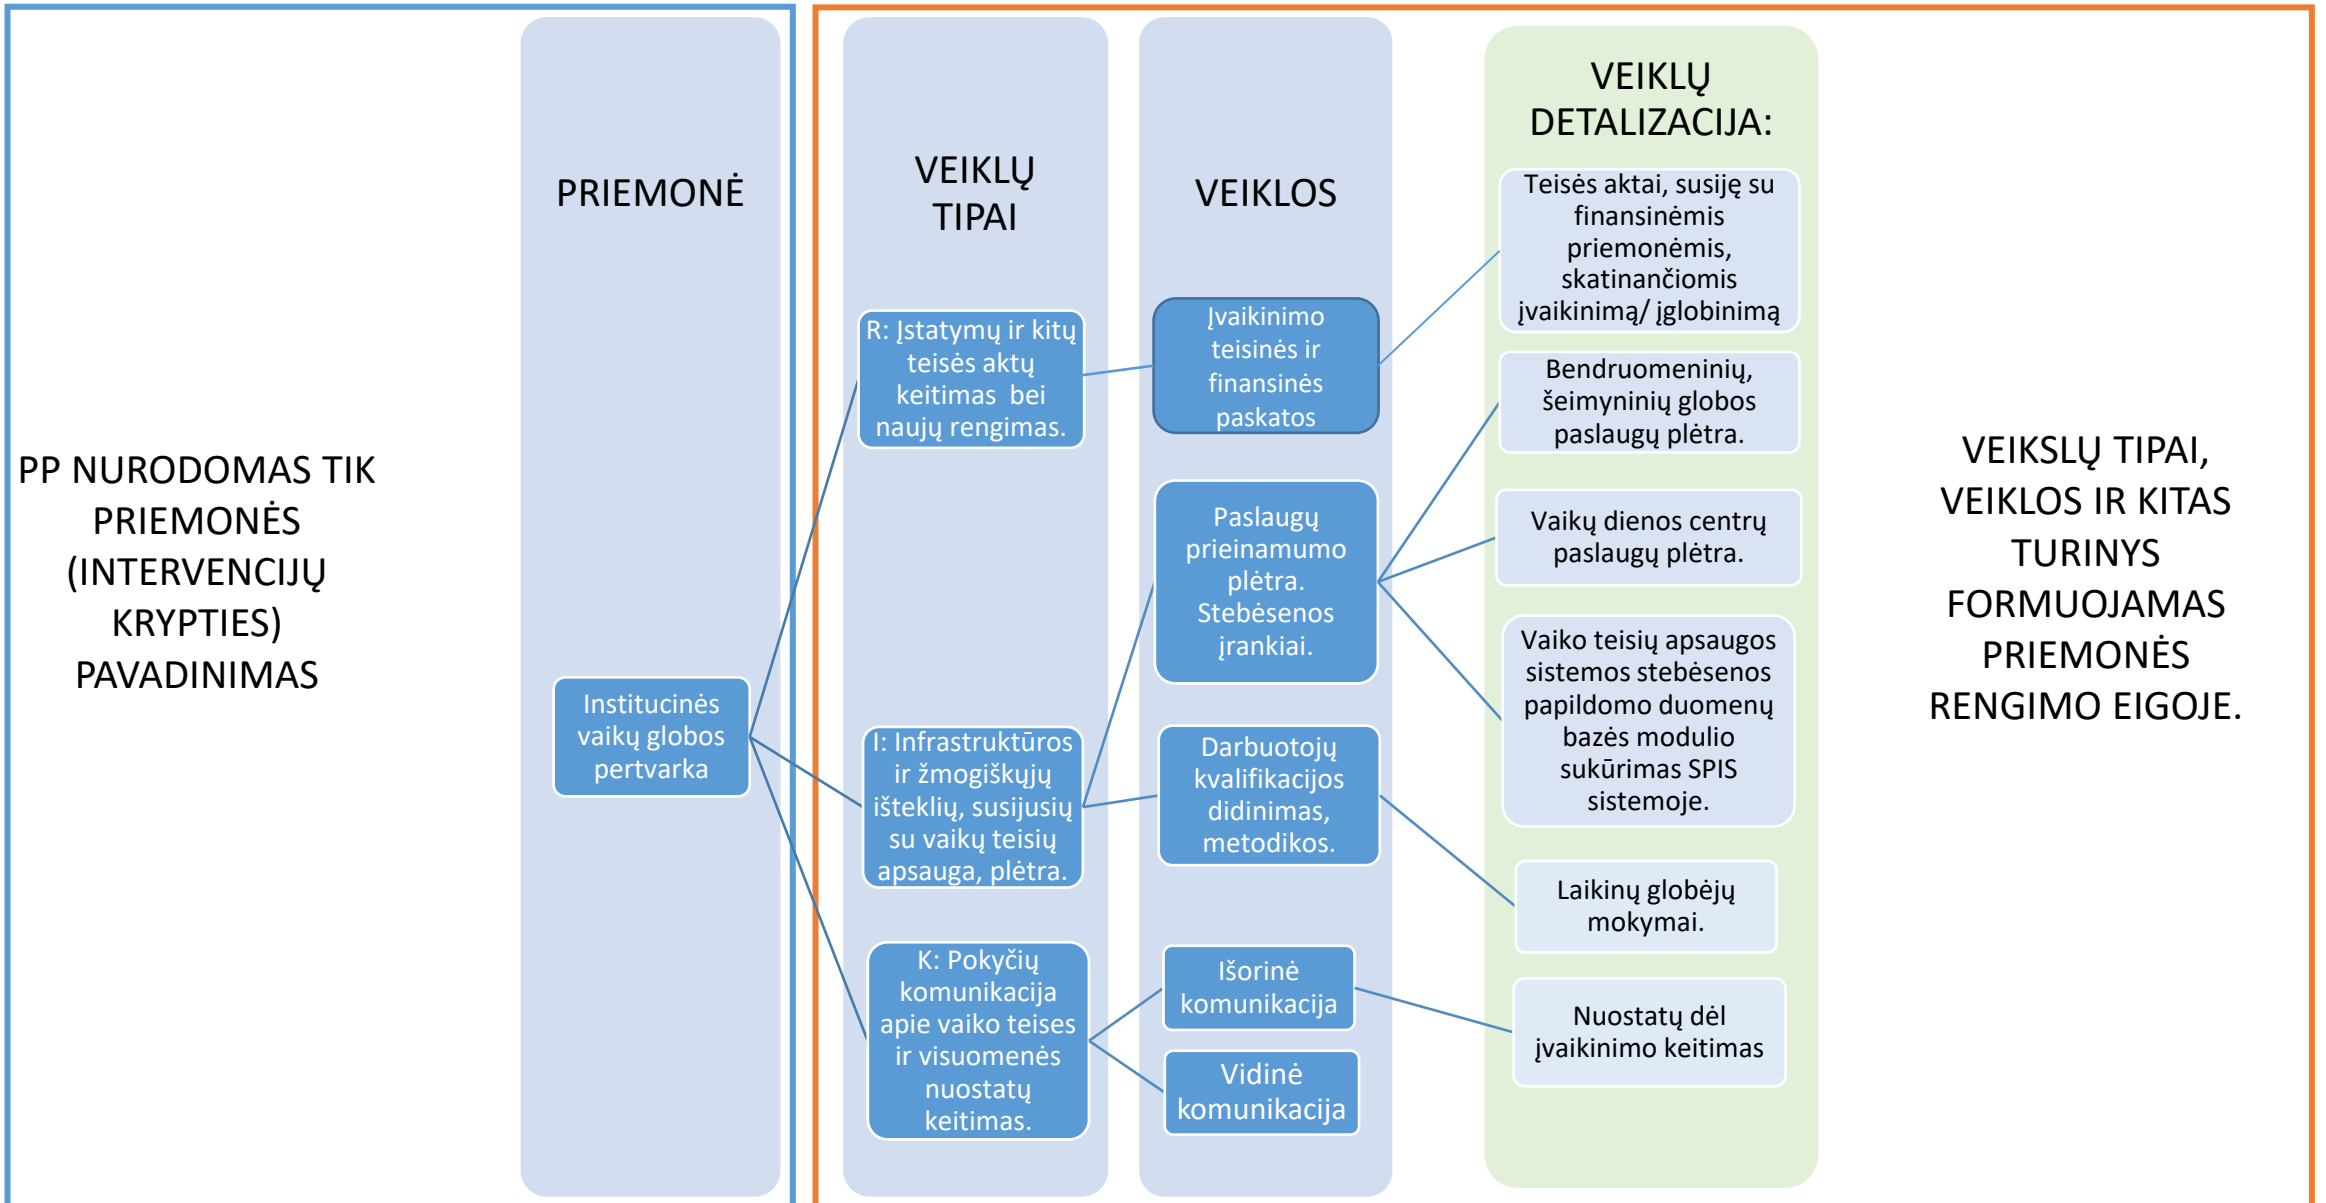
PP NURODOMAS TIK PRIEMONĖS (INTERVENCIJŲ KRYPTIES) PAVADINIMAS

PRIEMONĖ

Institucinės vaikų globos pertvarka

VEIKLŲ TIPAI

R: Įstatymų ir kitų teisės aktų keitimas bei naujų rengimas.

I: Infrastruktūros ir žmogiškųjų išteklių, susijusių su vaikų teisių apsauga, plėtra.

K: Pokyčių komunikacija apie vaiko teises ir visuomenės nuostatų keitimas.

VEIKLOS

Įvaikinimo teisinės ir finansinės paskatos

Paslaugų prieinamumo plėtra. Stebėsenos įrankiai.

Darbuotojų kvalifikacijos didinimas, metodikos.

Išorinė komunikacija

Vidinė komunikacija

VEIKLŲ DETALIZACIJA:

Teisės aktai, susiję su finansinėmis priemonėmis, skatinančiomis įvaikinimą/ įglobinimą

Bendruomeninių, šeimyninių globos paslaugų plėtra.

Vaikų dienos centrų paslaugų plėtra.

Vaiko teisių apsaugos sistemos stebėsenos papildomo duomenų bazės modulio sukūrimas SPIS sistemoje.

Laikinų globėjų mokymai.

Nuostatų dėl įvaikinimo keitimas

VEIKSLŲ TIPAI, VEIKLOS IR KITAS TURINYS FORMUOJAMAS PRIEMONĖS RENGIMO EIGOJE.